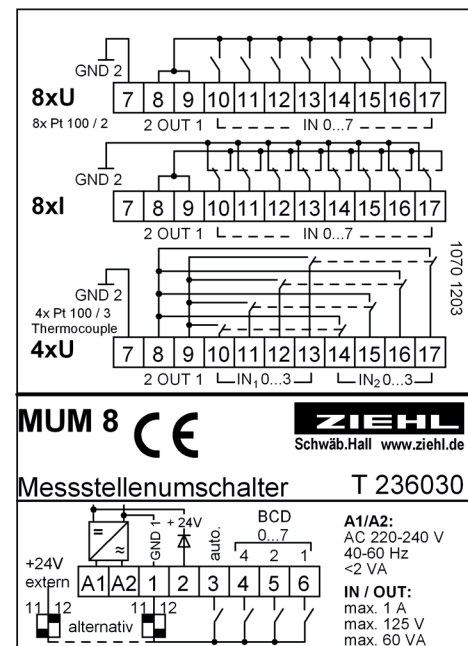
GND 2

8xU

8x Pt 100 / 2

| 7 | 8 | 9 | 10 | 11 | 12 | 13 | 14 | 15 | 16 | 17 |
|---|---|---|---|---|---|---|---|---|---|---|

2 OUT 1 IN 0...7

GND 2

8xI

| 7 | 8 | 9 | 10 | 11 | 12 | 13 | 14 | 15 | 16 | 17 |
|---|---|---|---|---|---|---|---|---|---|---|

2 OUT 1 IN 0...7

1070 1203

GND 2
4x Pt 100 / 3
Thermocouple

4xU

| 7 | 8 | 9 | 10 | 11 | 12 | 13 | 14 | 15 | 16 | 17 |
|---|---|---|---|---|---|---|---|---|---|---|

2 OUT 1 $IN_1$ 0...3 $IN_2$ 0...3

MUM 8 CE

ZIEHL
Schwäb.Hall www.ziehl.de

Messstellenumschalter T 236030

+24V
extern

GND 1 + 24V

auto.

BCD
0...7
4 2 1

| A1 | A2 | 1 | 2 | 3 | 4 | 5 | 6 |
|---|---|---|---|---|---|---|---|

11 12 alternativ 11 12

A1/A2:
AC 220-240 V
40-60 Hz
<2 VA

IN / OUT:
max. 1 A
max. 125 V
max. 60 VA